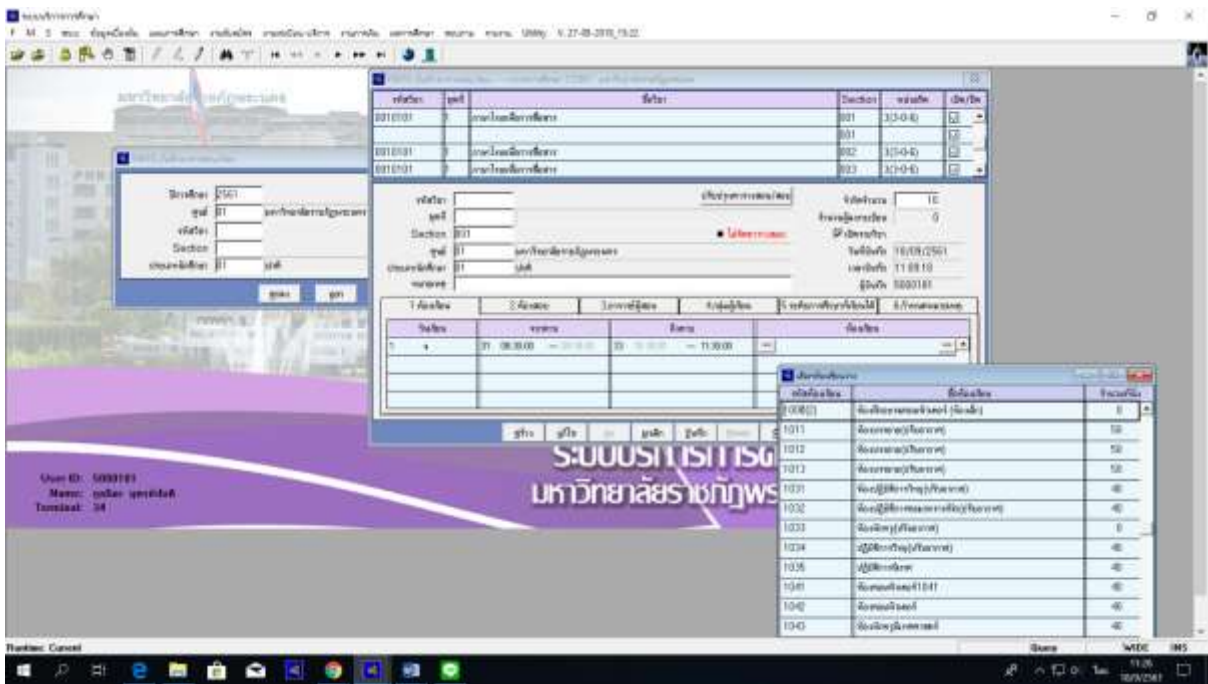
ระบบบริหารการศึกษา

ปีการศึกษา 2561
ศูนย์ 01
Section
ประเภทนักศึกษา 01

| รหัสวิชา | | ชื่อวิชา | Section | หน่วยกิต | |
|---|---|---|---|---|---|
| 0010101 | | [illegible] | 001 | 3(3-0-6) | |
| | | | 001 | | |
| 0010101 | | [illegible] | 002 | 3(3-0-6) | |
| 0010101 | | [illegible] | 003 | 3(3-0-6) | |

รหัสวิชา
Section 001
ศูนย์ 01
ประเภทนักศึกษา 01

จำนวนรับ 10
วันที่บันทึก 16/08/2561
เวลาบันทึก 11.09.10
ผู้บันทึก 5000181

| วันเรียน | เวลาเรียน | ห้องเรียน |
|---|---|---|
| 1 | 01 08.30.00 — | 03 — 11.30.00 |

ระบบบริหารการศึกษา
มหาวิทยาลัยราชภัฏพร

| รหัสห้องเรียน | ชื่อห้องเรียน | จำนวนที่นั่ง |
|---|---|---|
| 1008(2) | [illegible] | 0 |
| 1011 | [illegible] | 50 |
| 1012 | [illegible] | 50 |
| 1013 | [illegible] | 50 |
| 1031 | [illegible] | 40 |
| 1032 | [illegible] | 40 |
| 1033 | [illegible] | 0 |
| 1034 | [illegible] | 40 |
| 1035 | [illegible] | 40 |
| 1041 | ห้องคอมพิวเตอร์1041 | 40 |
| 1042 | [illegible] | 40 |
| 1043 | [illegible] | 40 |

User ID: 5000181
Name: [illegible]
Terminal: 34

Runtime: Current
WIDE INS
11:26
16/8/2561